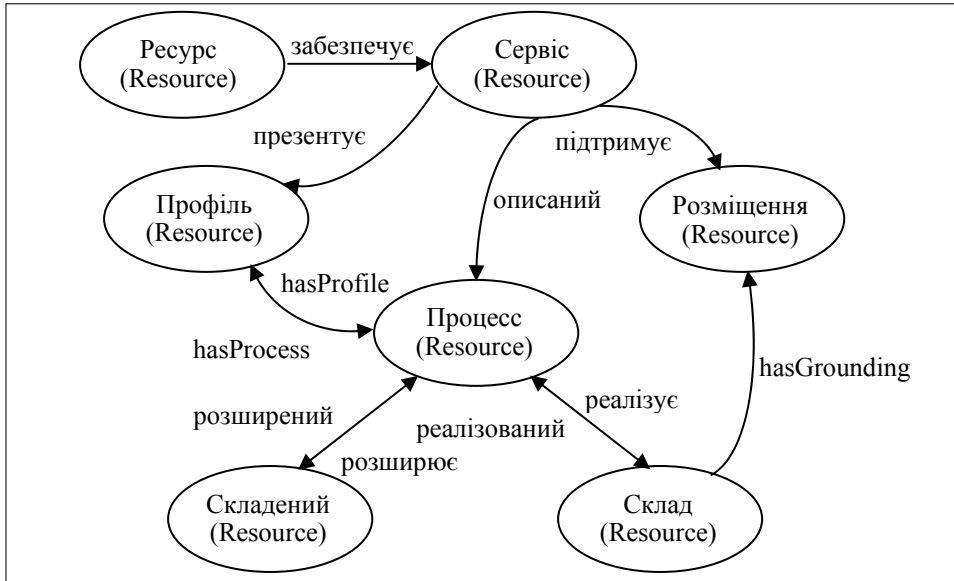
Ресурс (Resource)

забезпечує

Сервіс (Resource)

презентує

підтримує

Профіль (Resource)

описаний

Розміщення (Resource)

hasProfile

Процесс (Resource)

hasProcess

hasGrounding

розширений

реалізує

реалізований

розширює

Складений (Resource)

Склад (Resource)